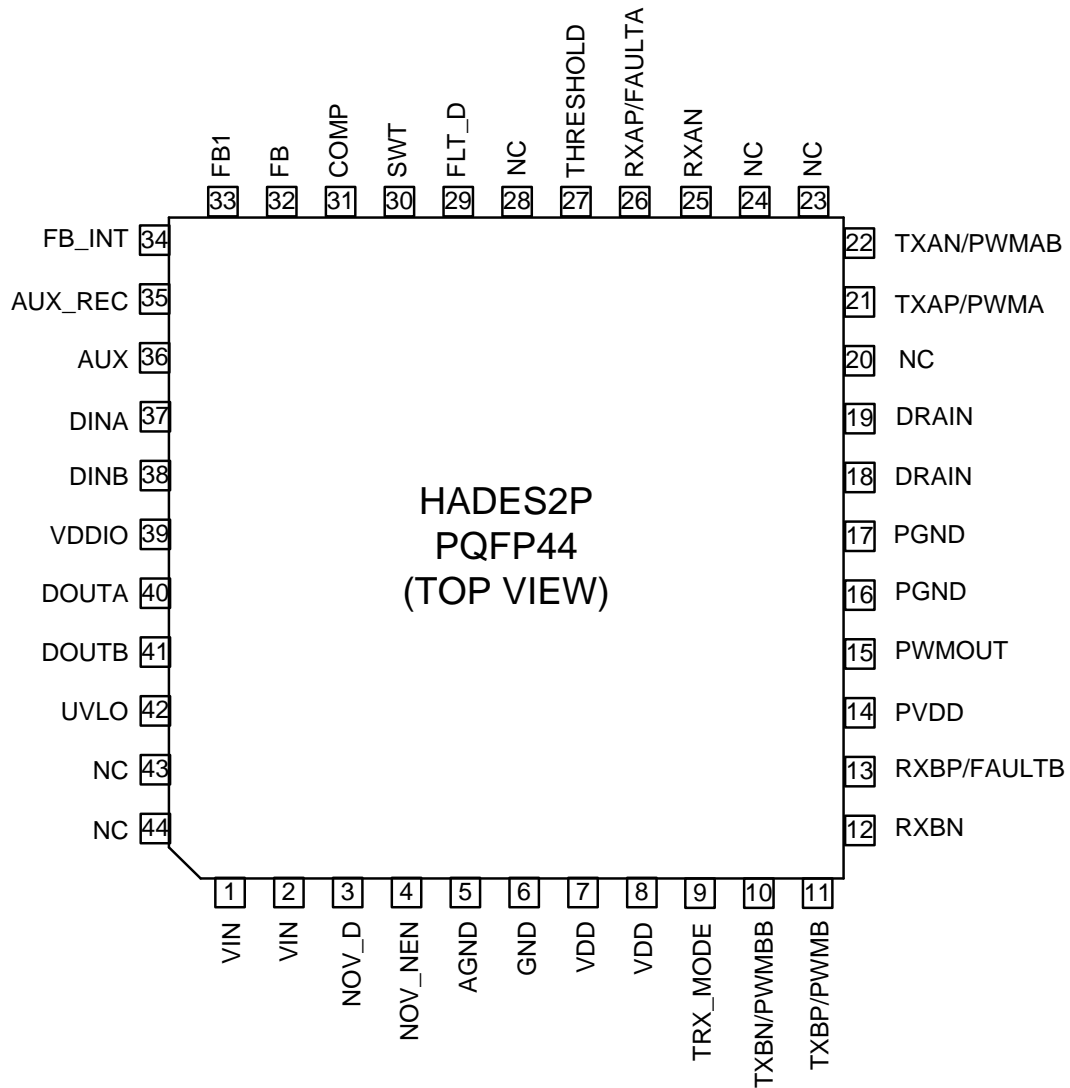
FB1 33
FB 32
COMP 31
SWT 30
FLT_D 29
NC 28
THRESHOLD 27
RXAP/FAULTA 26
RXAN 25
NC 24
NC 23

FB_INT 34
AUX_REC 35
AUX 36
DINA 37
DINB 38
VDDIO 39
DOUTA 40
DOUTB 41
UVLO 42
NC 43
NC 44

22 TXAN/PWMAB
21 TXAP/PWMA
20 NC
19 DRAIN
18 DRAIN
17 PGND
16 PGND
15 PWMOUT
14 PVDD
13 RXBP/FAULTB
12 RXBN

HADES2P
PQFP44
(TOP VIEW)

1 VIN
2 VIN
3 NOV_D
4 NOV_NEN
5 AGND
6 GND
7 VDD
8 VDD
9 TRX_MODE
10 TXBN/PWMBB
11 TXBP/PWMB